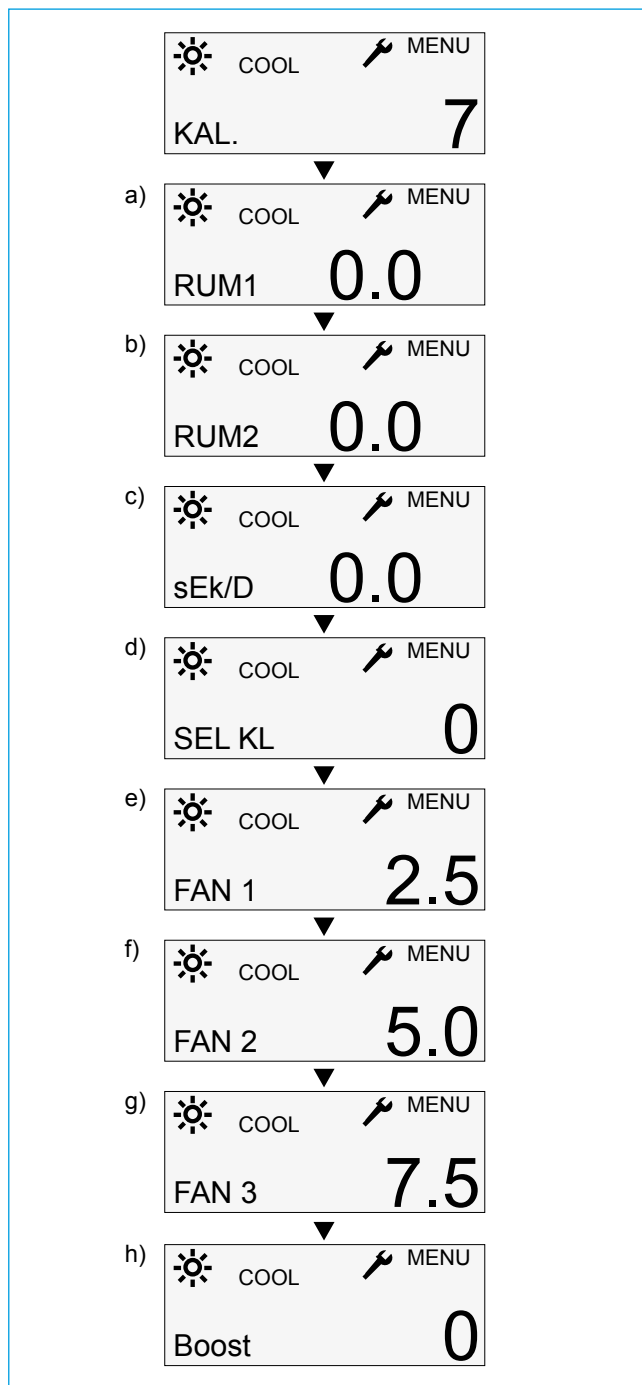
COOL MENU
KAL. 7

a) COOL MENU
RUM1 0.0

b) COOL MENU
RUM2 0.0

c) COOL MENU
sEk/D 0.0

d) COOL MENU
SEL KL 0

e) COOL MENU
FAN 1 2.5

f) COOL MENU
FAN 2 5.0

g) COOL MENU
FAN 3 7.5

h) COOL MENU
Boost 0